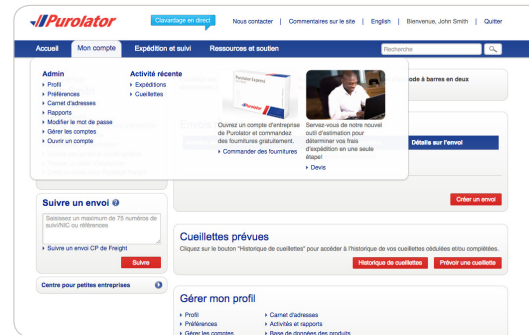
Purolator

Clavardage en direct

Nous contacter | Commentaires sur le site | English | Bienvenue, John Smith | Quitter

Accueil | Mon compte | Expédition et suivi | Ressources et soutien

Recherche

Admin
Profil
Préférences
Carnet d'adresses
Rapports
Modifier le mot de passe
Gérer les comptes
Ouvrir un compte

Activité récente
Expéditions
Cueillettes

Purolator Express

Ouvrez un compte d'entreprise de Purolator et commandez des fournitures gratuitement.
Commander des fournitures

Servez-vous de notre nouvel outil d'estimation pour déterminer vos frais d'expédition en une seule étape!
Devis

à barres en deux

Détails sur l'envoi

Créer un envoi

Suivre un envoi

Saisissez un maximum de 75 numéros de suivi/NIC ou références

Suivre un envoi CP de Freight

Suivre

Centre pour petites entreprises

Cueillettes prévues

Cliquez sur le bouton "Historique de cueillettes" pour accéder à l'historique de vos cueillettes oubliées et/ou complétées.

Historique de cueillettes

Prévoir une cueillette

Gérer mon profil

Profil
Préférences
Gérer les comptes

Carnet d'adresses
Activités et rapports
Base de données des produits